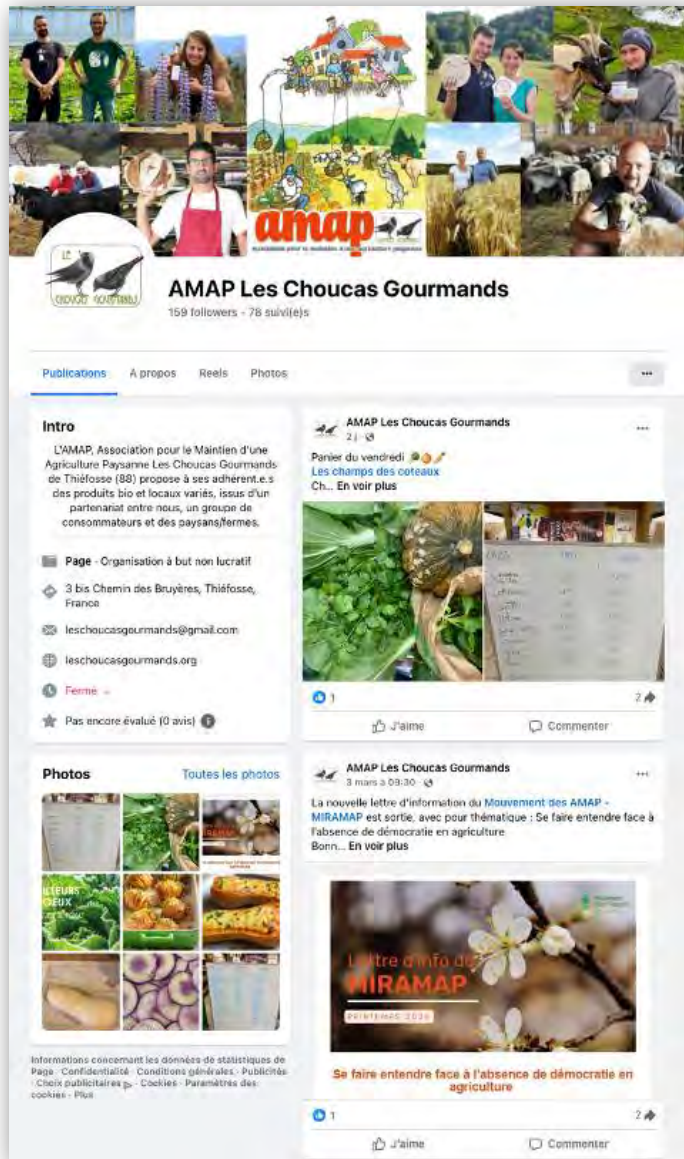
amap

LE CHOUCAS GOURMANDS

AMAP Les Choucas Gourmands
159 followers · 78 suivi(e)s

Publications À propos Reels Photos ···

Intro

L'AMAP, Association pour le Maintien d'une Agriculture Paysanne Les Choucas Gourmands de Thiéfosse (88) propose à ses adhérent.e.s des produits bio et locaux variés, issus d'un partenariat entre nous, un groupe de consommateurs et des paysans/fermes.

Page · Organisation à but non lucratif

3 bis Chemin des Bruyères, Thiéfosse, France

leschoucasgourmands@gmail.com

leschoucasgourmands.org

Fermé

Pas encore évalué (0 avis)

Photos Toutes les photos

Informations concernant les données de statistiques de Page · Confidentialité · Conditions générales · Publicités · Choix publicitaires · Cookies · Paramètres des cookies · Plus

AMAP Les Choucas Gourmands
2 j ·

Panier du vendredi
Les champs des coteaux
Ch... En voir plus

1 2

J'aime Commenter

AMAP Les Choucas Gourmands
3 mars à 09:30 ·

La nouvelle lettre d'information du Mouvement des AMAP - MIRAMAP est sortie, avec pour thématique : Se faire entendre face à l'absence de démocratie en agriculture
Bonn... En voir plus

Lettre d'info du MIRAMAP
PRINTEMPS 2025

Se faire entendre face à l'absence de démocratie en agriculture

1 2

J'aime Commenter